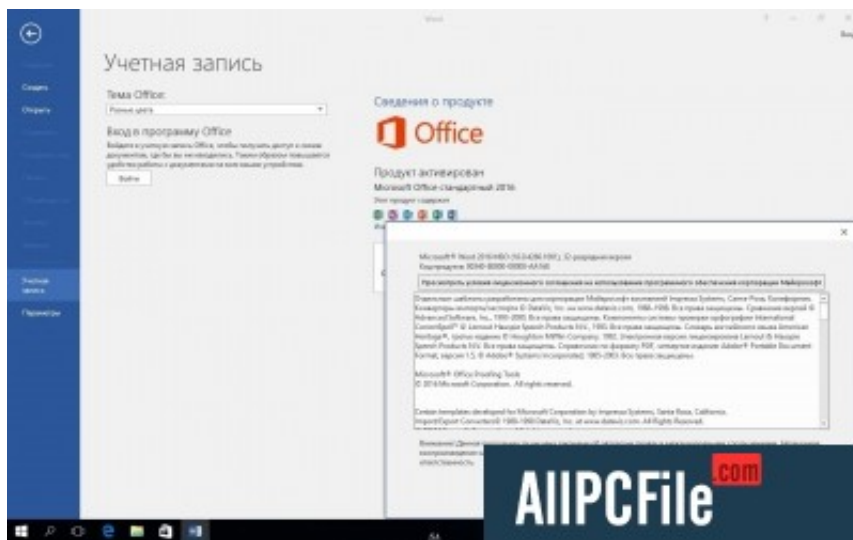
Word

Вход

Создать

Открыть

Учетная запись

Параметры

Учетная запись

Тема Office:

Разные цвета

Вход в программу Office

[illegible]

Войти

Сведения о продукте

Office

Продукт активирован

Microsoft Office стандартный 2016

Этот продукт содержит

Microsoft® Word 2016 MSO (16.0.4266.1001), 32-разрядная версия

Код продукта: 00340-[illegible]

Просмотреть условия лицензионного соглашения на использование программного обеспечения корпорации Майкрософт

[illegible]

Microsoft® Office Proofing Tools

© 2016 Microsoft Corporation. All rights reserved.

Certain templates developed for Microsoft Corporation by Impressa Systems, Santa Rosa, California.

Import/Export Converters© 1988-1998 DataViz, Inc. at www.dataviz.com. All Rights Reserved.

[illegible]

AllPCFile com